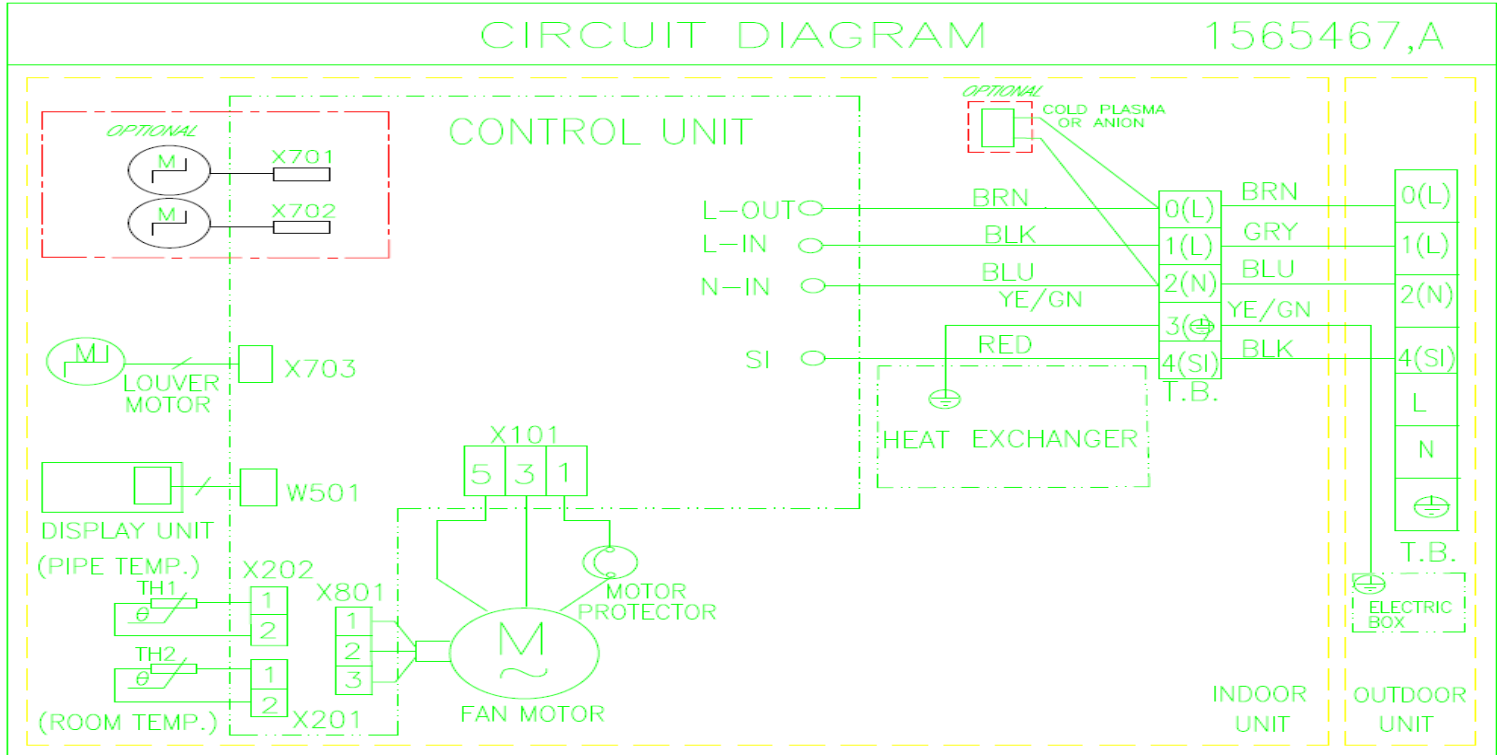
CIRCUIT DIAGRAM 1565467,A

OPTIONAL
M
X701
M
X702

CONTROL UNIT

OPTIONAL
COLD PLASMA OR ANION

L-OUT
L-IN
N-IN
SI

BRN
BLK
BLU
YE/GN
RED

0(L)
1(L)
2(N)
3(⏚)
4(SI)
T.B.

BRN
GRY
BLU
YE/GN
BLK

0(L)
1(L)
2(N)
4(SI)
L
N
⏚
T.B.

M
LOUVER MOTOR
X703

DISPLAY UNIT
W501

HEAT EXCHANGER

X101
5 3 1

MOTOR PROTECTOR

(PIPE TEMP.)
TH1
$\theta$
X202
1
2

X801
1
2
3

M
~
FAN MOTOR

TH2
$\theta$
1
2
(ROOM TEMP.)
X201

ELECTRIC BOX

INDOOR UNIT
OUTDOOR UNIT